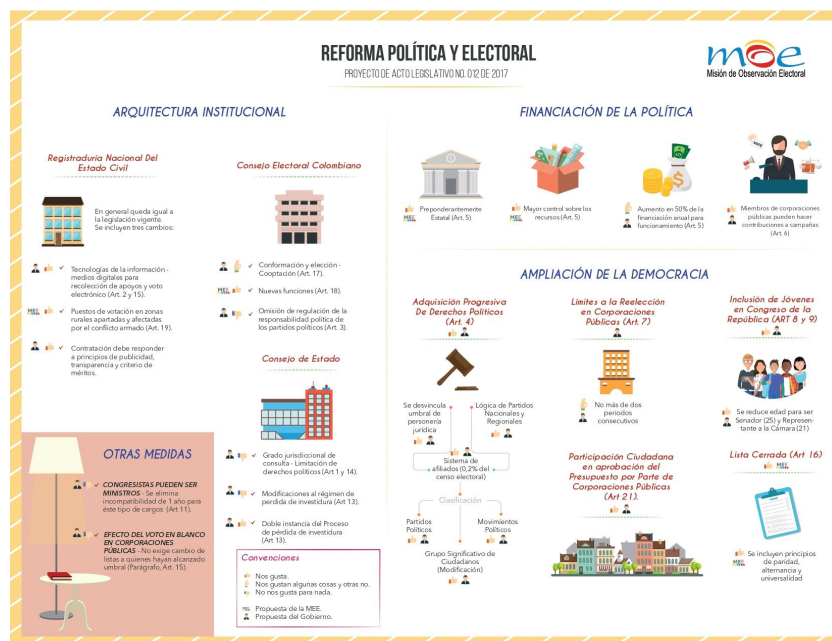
REFORMA POLÍTICA Y ELECTORAL
PROYECTO DE ACTO LEGISLATIVO NO. 012 DE 2017

moe
Misión de Observación Electoral

ARQUITECTURA INSTITUCIONAL

Registraduría Nacional Del Estado Civil

En general queda igual a la legislación vigente. Se incluyen tres cambios:

Tecnologías de la información - medios digitales para recolección de apoyos y voto electrónico (Art. 2 y 15).

Puestos de votación en zonas rurales apartadas y afectadas por el conflicto armado (Art. 19).

Contratación debe responder a principios de publicidad, transparencia y criterio de méritos.

Consejo Electoral Colombiano

Conformación y elección - Cooptación (Art. 17).

Nuevas funciones (Art. 18).

Omisión de regulación de la responsabilidad política de los partidos políticos (Art. 3).

Consejo de Estado

Grado jurisdiccional de consulta - Limitación de derechos políticos (Art 1 y 14).

Modificaciones al régimen de perdida de investidura (Art 13).

Doble instancia del Proceso de pérdida de investidura (Art 13).

Convenciones
Nos gusta.
Nos gustan algunas cosas y otras no.
No nos gusta para nada.
Propuesta de la MEE.
Propuesta del Gobierno.

OTRAS MEDIDAS

CONGRESISTAS PUEDEN SER MINISTROS - Se elimina incompatibilidad de 1 año para éste tipo de cargos (Art 11).

EFECTO DEL VOTO EN BLANCO EN CORPORACIONES PÚBLICAS - No exige cambio de listas a quienes hayan alcanzado umbral (Parágrafo, Art. 15).

FINANCIACIÓN DE LA POLÍTICA

Preponderantemente Estatal (Art. 5)

Mayor control sobre los recursos (Art. 5)

Aumento en 50% de la financiación anual para funcionamiento (Art. 5)

Miembros de corporaciones públicas pueden hacer contribuciones a campañas (Art. 6)

AMPLIACIÓN DE LA DEMOCRACIA

Adquisición Progresiva De Derechos Políticos (Art. 4)

Se desvincula umbral de personería jurídica

Lógica de Partidos Nacionales y Regionales

Sistema de afiliados (0,2% del censo electoral)

Clasificación

Partidos Políticos

Movimientos Políticos

Grupo Significativo de Ciudadanos (Modificación)

Limites a la Reelección en Corporaciones Públicas (Art. 7)

No más de dos periodos consecutivos

Inclusión de Jóvenes en Congreso de la República (ART 8 y 9)

Se reduce edad para ser Senador (25) y Representante a la Cámara (21)

Participación Ciudadana en aprobación del Presupuesto por Parte de Corporaciones Públicas (Art 21).

Lista Cerrada (Art 16)

Se incluyen principios de paridad, alternancia y universalidad